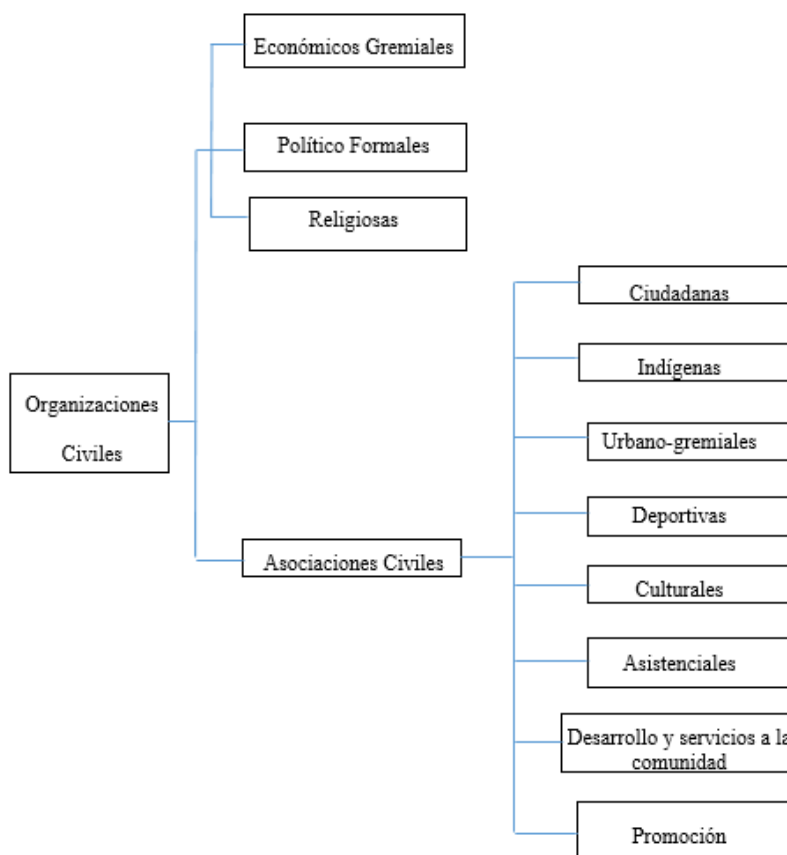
Organizaciones Civiles

Económicos Gremiales

Político Formales

Religiosas

Asociaciones Civiles

Ciudadanas

Indígenas

Urbano-gremiales

Deportivas

Culturales

Asistenciales

Desarrollo y servicios a la comunidad

Promoción